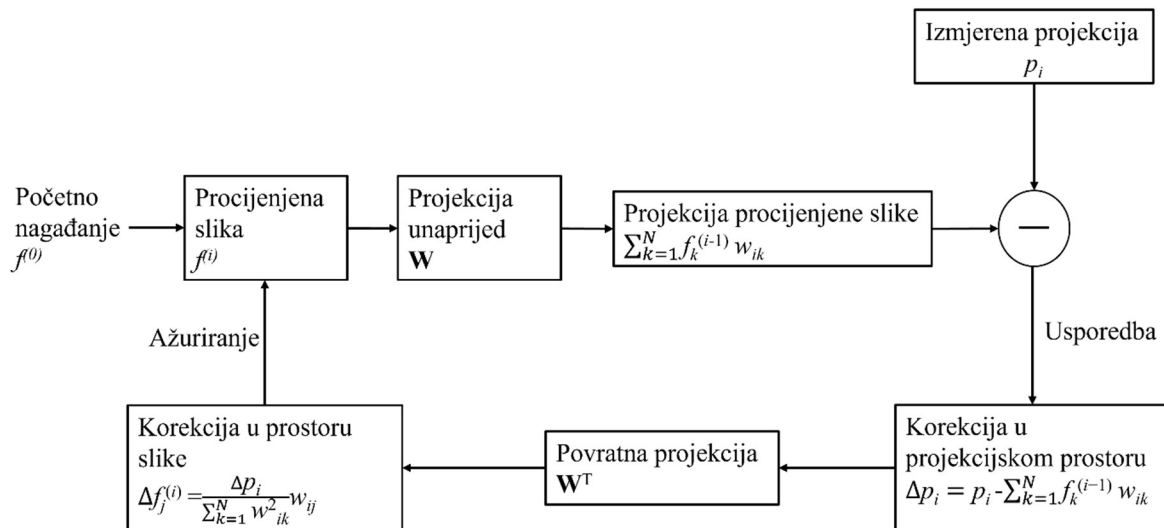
Izmjerena projekcija
$p_i$

Početno nagađanje
$f^{(0)}$

Procijenjena slika
$f^{(i)}$

Projekcija unaprijed
$\mathbf{W}$

Projekcija procijenjene slike
$\sum_{k=1}^{N} f_k^{(i-1)} w_{ik}$

—

Usporedba

Ažuriranje

Korekcija u prostoru slike
$\Delta f_j^{(i)} = \frac{\Delta p_i}{\sum_{k=1}^{N} w^2{}_{ik}} w_{ij}$

Povratna projekcija
$\mathbf{W}^T$

Korekcija u projekcijskom prostoru
$\Delta p_i = p_i - \sum_{k=1}^{N} f_k^{(i-1)} w_{ik}$